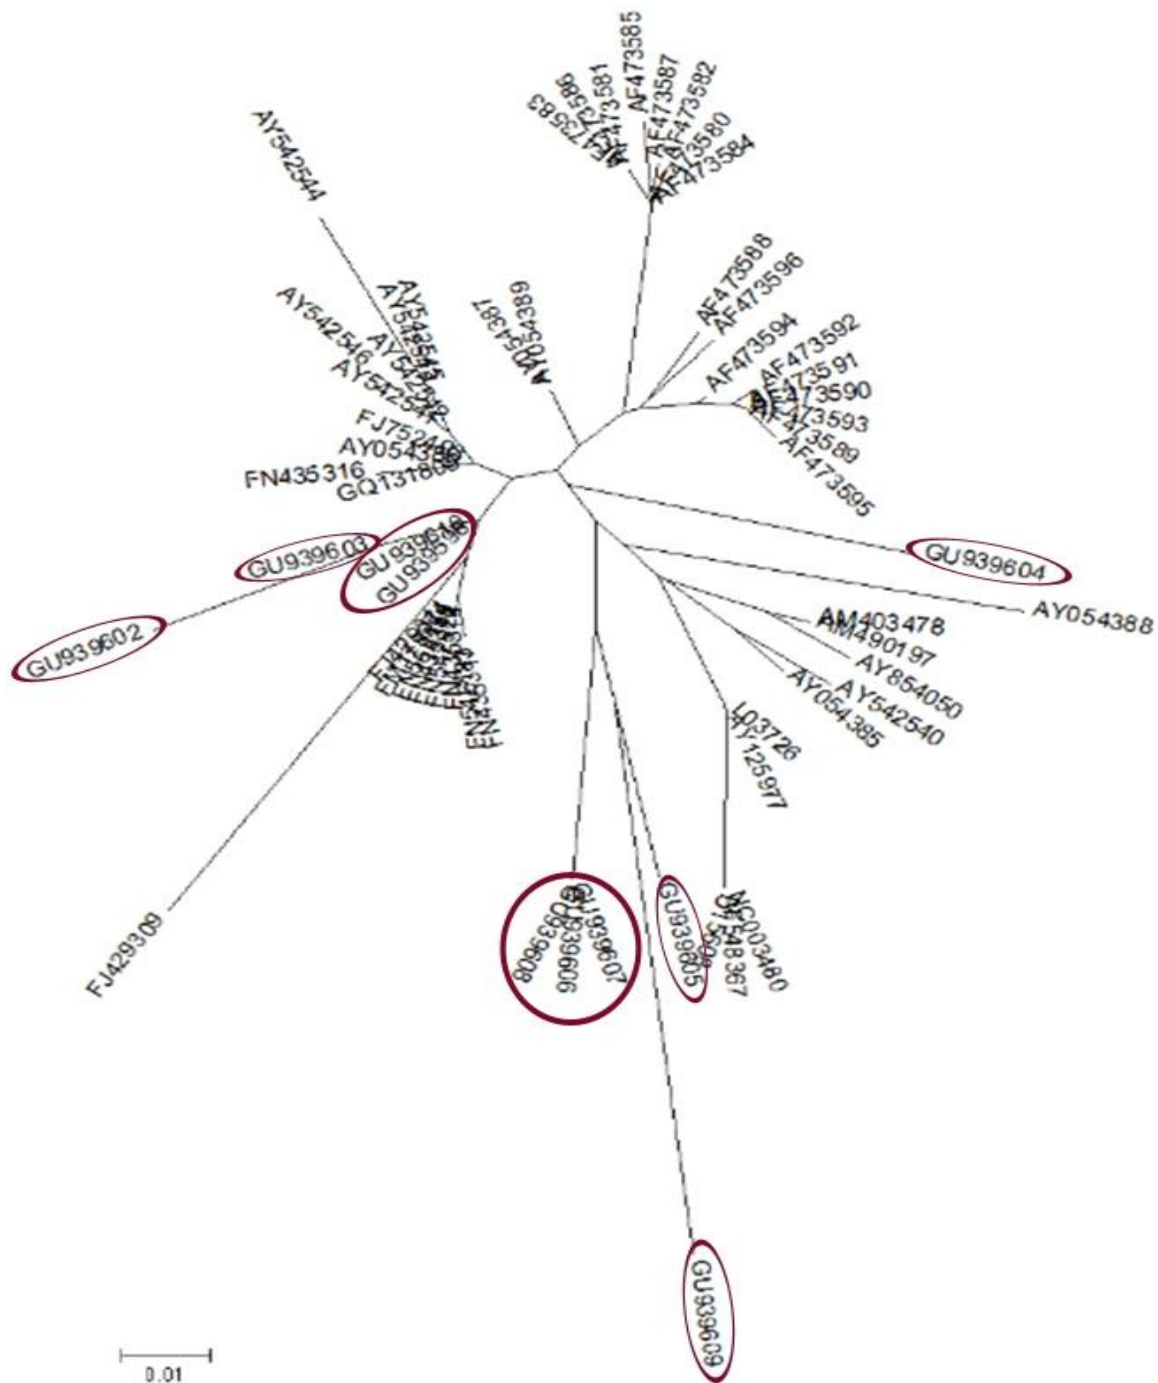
AF473585
AF473586
AF473583
AF473581
AF473587
AF473582
AF473580
AF473584
AY542544
AF473588
AF473596
AM051387
AY054389
AF473594
AF473592
AF473591
AF473590
AF473593
AF473589
AF473595
AY542546
AY542545
AY542542
AY542541
FJ752490
AY054386
FN435316
GQ131809
GU939603
GU939610
GU939598
GU939604
AY054388
GU939602
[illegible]
FN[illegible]
AM403478
AM490197
AY854050
AY542540
AY054385
L03726
AY125977
FJ429309
GU939607
GU939608
GU939606
GU939605
NC003480
DQ548367
GU939609
0.01